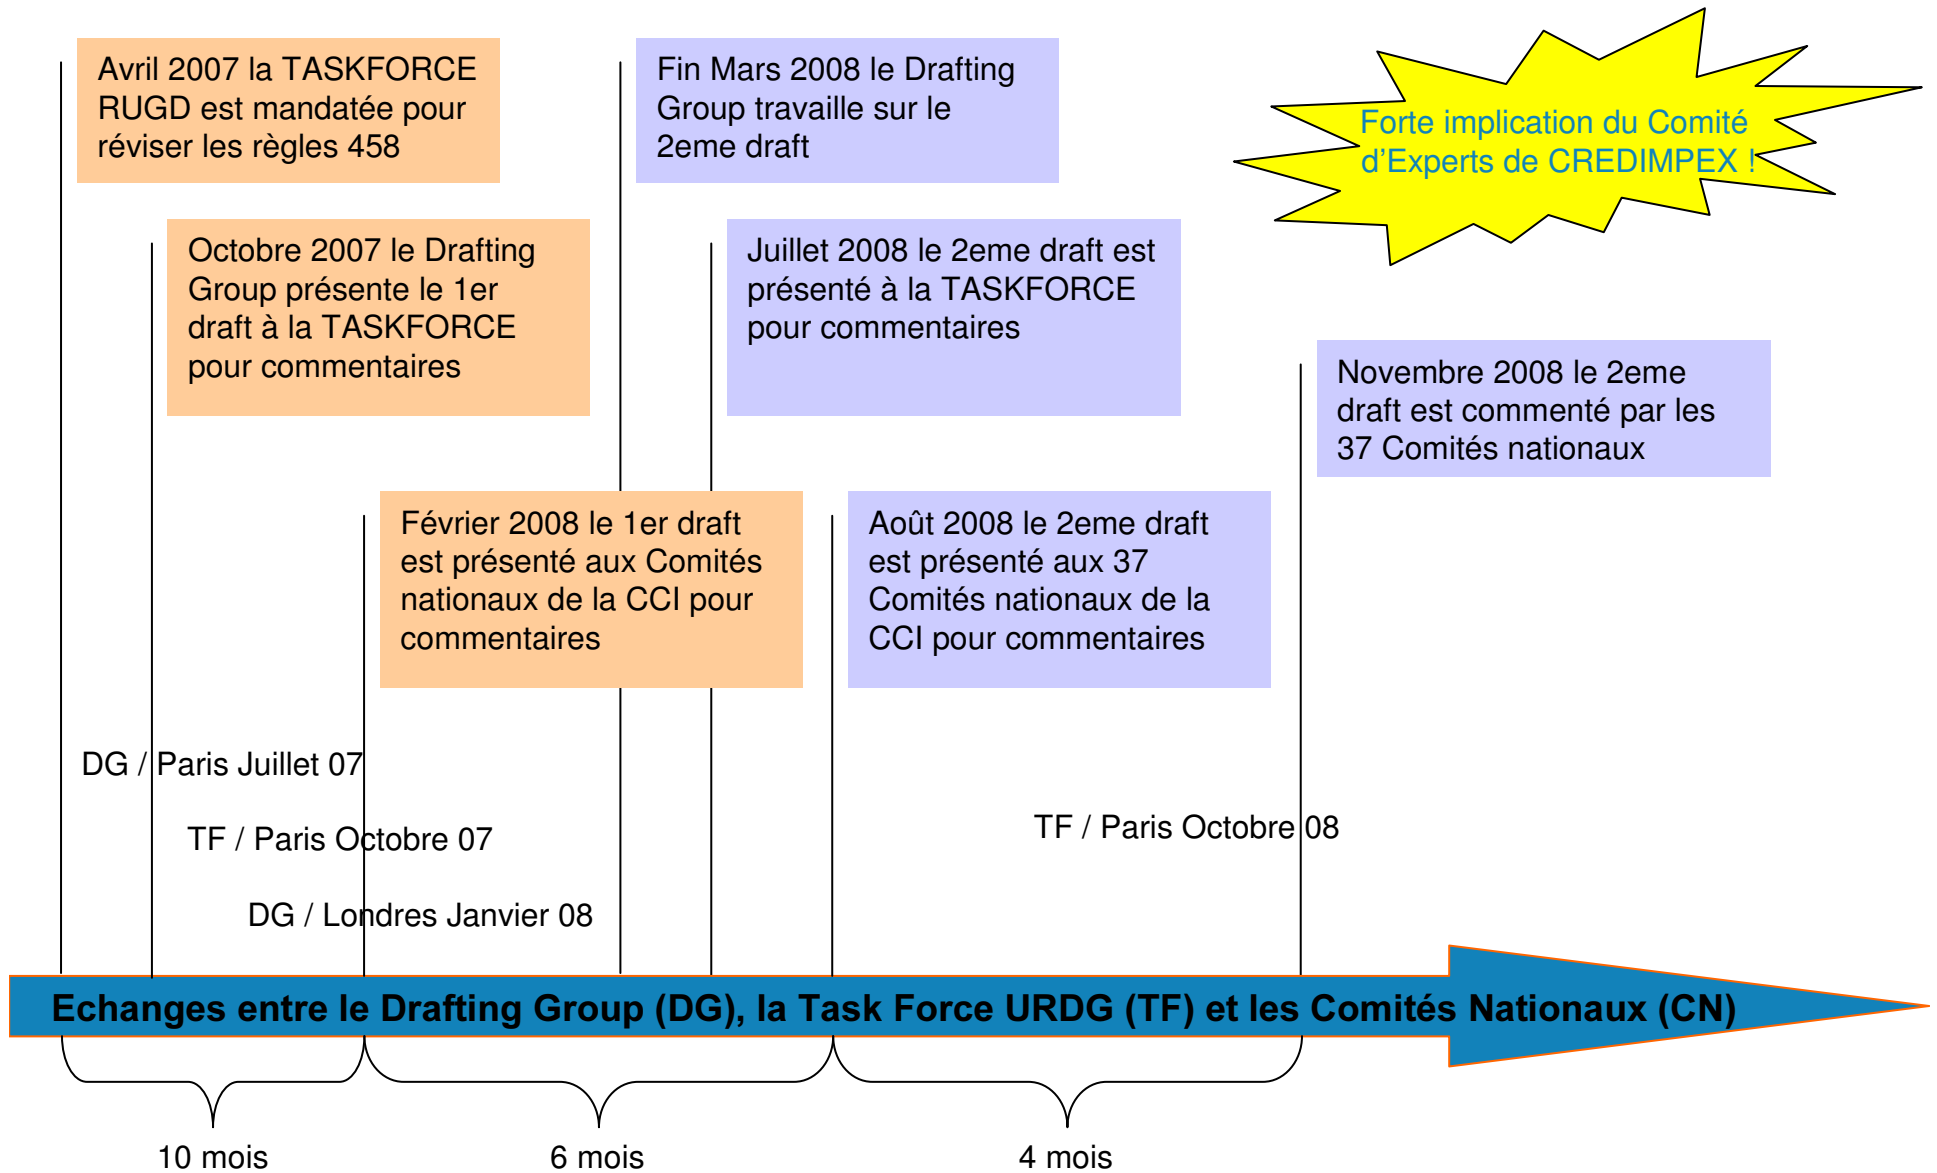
Avril 2007 la TASKFORCE RUGD est mandatée pour réviser les règles 458

Fin Mars 2008 le Drafting Group travaille sur le 2eme draft

Forte implication du Comité d'Experts de CREDIMPEX !

Octobre 2007 le Drafting Group présente le 1er draft à la TASKFORCE pour commentaires

Juillet 2008 le 2eme draft est présenté à la TASKFORCE pour commentaires

Novembre 2008 le 2eme draft est commenté par les 37 Comités nationaux

Février 2008 le 1er draft est présenté aux Comités nationaux de la CCI pour commentaires

Août 2008 le 2eme draft est présenté aux 37 Comités nationaux de la CCI pour commentaires

DG / Paris Juillet 07

TF / Paris Octobre 07

DG / Londres Janvier 08

TF / Paris Octobre 08

Echanges entre le Drafting Group (DG), la Task Force URDG (TF) et les Comités Nationaux (CN)

10 mois

6 mois

4 mois